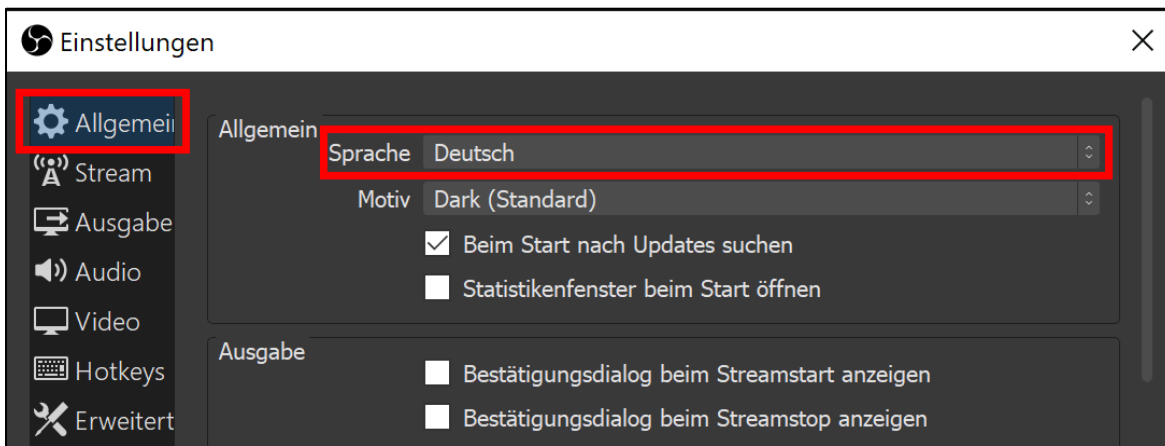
Einstellungen

×

Allgemei

Stream

Ausgabe

Audio

Video

Hotkeys

Erweitert

Allgemein

Sprache Deutsch

Motiv Dark (Standard)

Beim Start nach Updates suchen

Statistikenfenster beim Start öffnen

Ausgabe

Bestätigungsdialog beim Streamstart anzeigen

Bestätigungsdialog beim Streamstop anzeigen